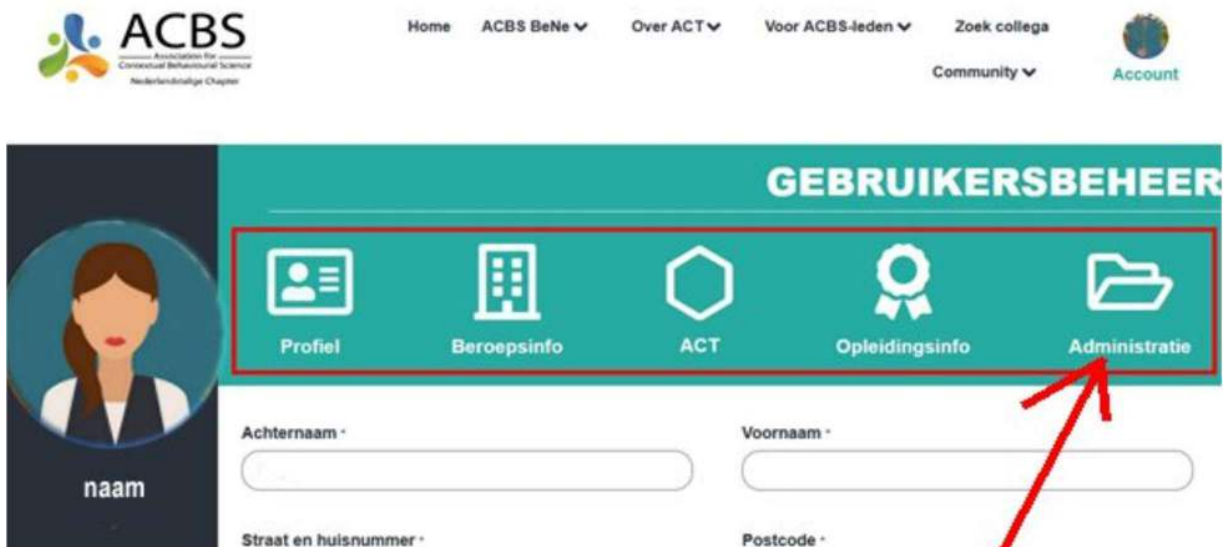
ACBS
Association for Contextual Behavioural Science
Nederlandstalige Chapter

Home ACBS BeNe Over ACT Voor ACBS-leden Zoek collega
Community
Account

GEBRUIKERSBEHEER

Profiel Beroepsinfo ACT Opleidingsinfo Administratie

naam

Achternaam *
Voornaam *
Straat en huisnummer *
Postcode *